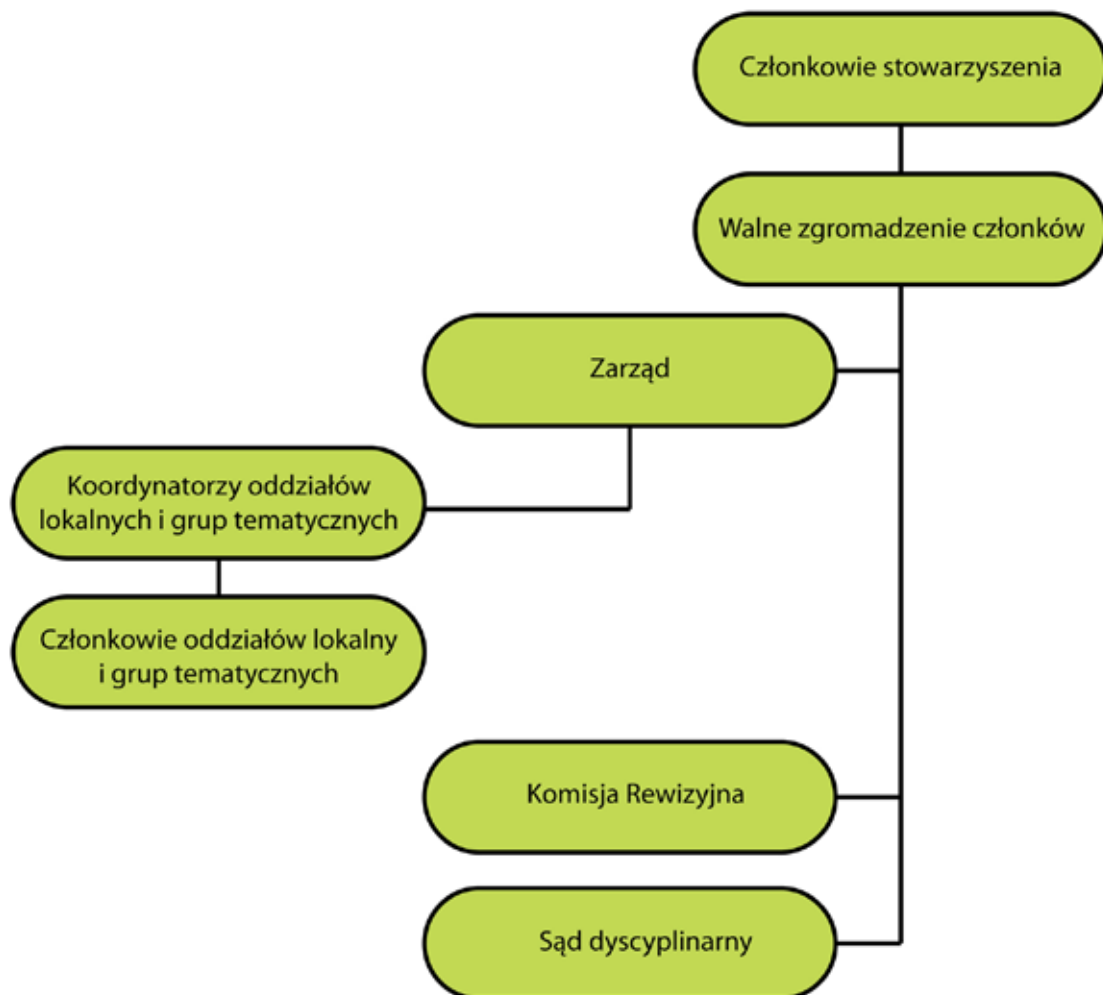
Członkowie stowarzyszenia

Walne zgromadzenie członków

Zarząd

Koordynatorzy oddziałów lokalnych i grup tematycznych

Członkowie oddziałów lokalny i grup tematycznych

Komisja Rewizyjna

Sąd dyscyplinarny